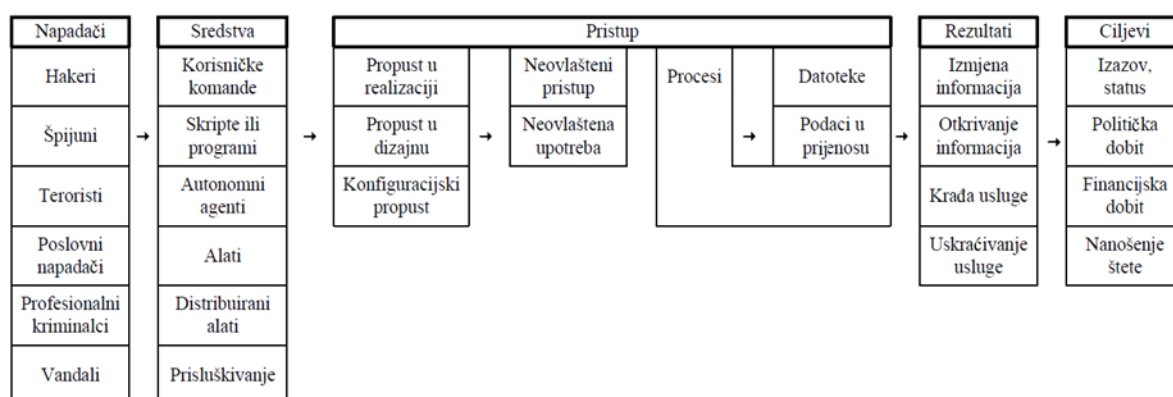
Napadači

Hakeri

Špijuni

Teroristi

Poslovni napadači

Profesionalni kriminalci

Vandali

→

Sredstva

Korisničke komande

Skripte ili programi

Autonomni agenti

Alati

Distribuirani alati

Prisluškivanje

→

Pristup

Propust u realizaciji

Propust u dizajnu

Konfiguracijski propust

→

Neovlašteni pristup

Neovlaštena upotreba

Procesi

→

Datoteke

Podaci u prijenosu

→

Rezultati

Izmjena informacija

Otkrivanje informacija

Krađa usluge

Uskraćivanje usluge

→

Ciljevi

Izazov, status

Politička dobit

Financijska dobit

Nanošenje štete